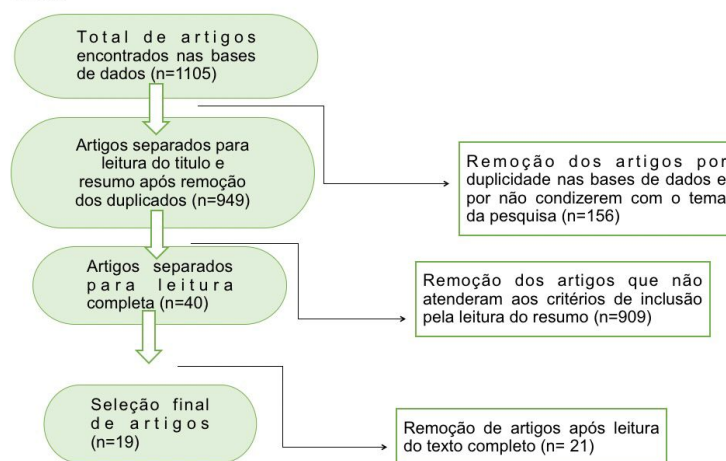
Total de artigos encontrados nas bases de dados (n=1105)

Artigos separados para leitura do titulo e resumo após remoção dos duplicados (n=949)

Remoção dos artigos por duplicidade nas bases de dados e por não condizerem com o tema da pesquisa (n=156)

Artigos separados para leitura completa (n=40)

Remoção dos artigos que não atenderam aos critérios de inclusão pela leitura do resumo (n=909)

Seleção final de artigos (n=19)

Remoção de artigos após leitura do texto completo (n= 21)